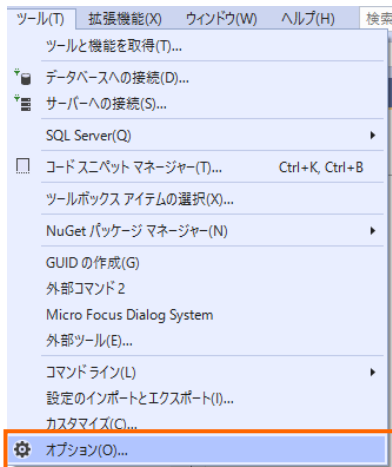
ツール(T) 拡張機能(X) ウィンドウ(W) ヘルプ(H) 検索

ツールと機能を取得(T)...

データベースへの接続(D)...

サーバーへの接続(S)...

SQL Server(Q)

コード スニペット マネージャー(T)... Ctrl+K, Ctrl+B

ツールボックス アイテムの選択(X)...

NuGet パッケージ マネージャー(N)

GUID の作成(G)

外部コマンド 2

Micro Focus Dialog System

外部ツール(E)...

コマンド ライン(L)

設定のインポートとエクスポート(I)...

カスタマイズ(C)...

オプション(O)...